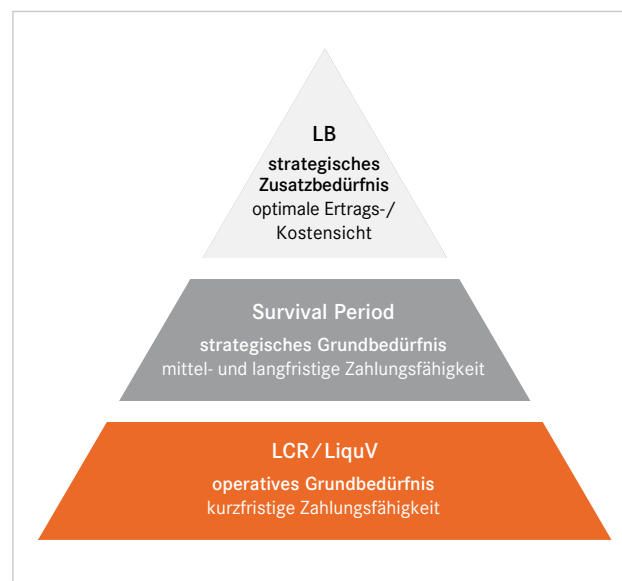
LB
strategisches Zusatzbedürfnis
optimale Ertrags-/ Kostensicht

Survival Period
strategisches Grundbedürfnis
mittel- und langfristige Zahlungsfähigkeit

LCR/LiquV
operatives Grundbedürfnis
kurzfristige Zahlungsfähigkeit